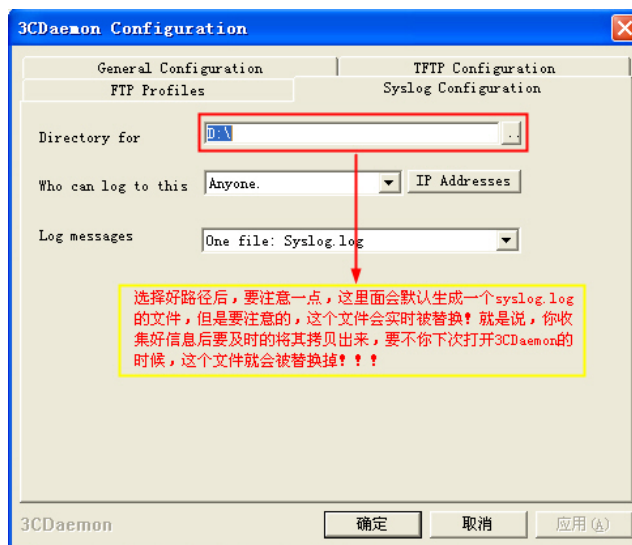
3CDaemon Configuration

General Configuration
TFTP Configuration
FTP Profiles
Syslog Configuration

Directory for
D:\
..

Who can log to this
Anyone.
IP Addresses

Log messages
One file: Syslog.log

选择好路径后，要注意一点，这里面会默认生成一个syslog.log的文件，但是要注意的，这个文件会实时被替换！就是说，你收集好信息后要及时的将其拷贝出来，要不你下次打开3CDaemon的时候，这个文件就会被替换掉！！！

3CDaemon
确定
取消
应用(A)